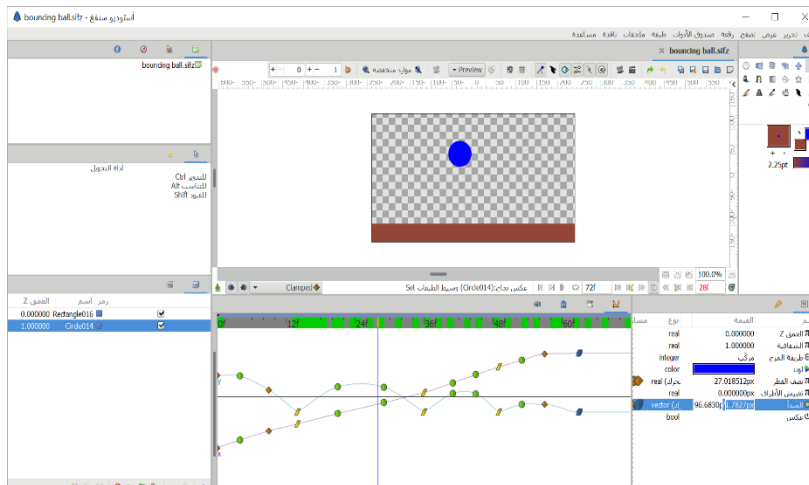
bouncing ball.sifz - أستوديو سنفغ

مساعدة نافذة ملحقات طبقة صندوق الأدوات رقعة تصفح عرض تحرير

bouncing ball.sifz

bouncing ball.sifz

أداة التحويل
للتدوير Ctrl
للتناسب Alt
للقيود Shift

العمق Z اسم رمز
0.000000 Rectangle016
1.000000 Circle014

Preview
100.0%
72f
26f
Clamped
Set (Circle014) وسيط الطبقات عكس نجاح

0f 12f 24f 36f 48f 60f

| نوع | القيمة | اسم |
|---|---|---|
| real | 0.000000 | العمق Z |
| real | 1.000000 | الشفافية |
| integer | مركب | طريقة المزج |
| color | | لون |
| real | 27.018512px | نصف القطر |
| real | 0.000000px | تمويه الأطراف |
| vector | 96.6830 1.7827px | المبدأ |
| bool | | عكس |

2.25pt